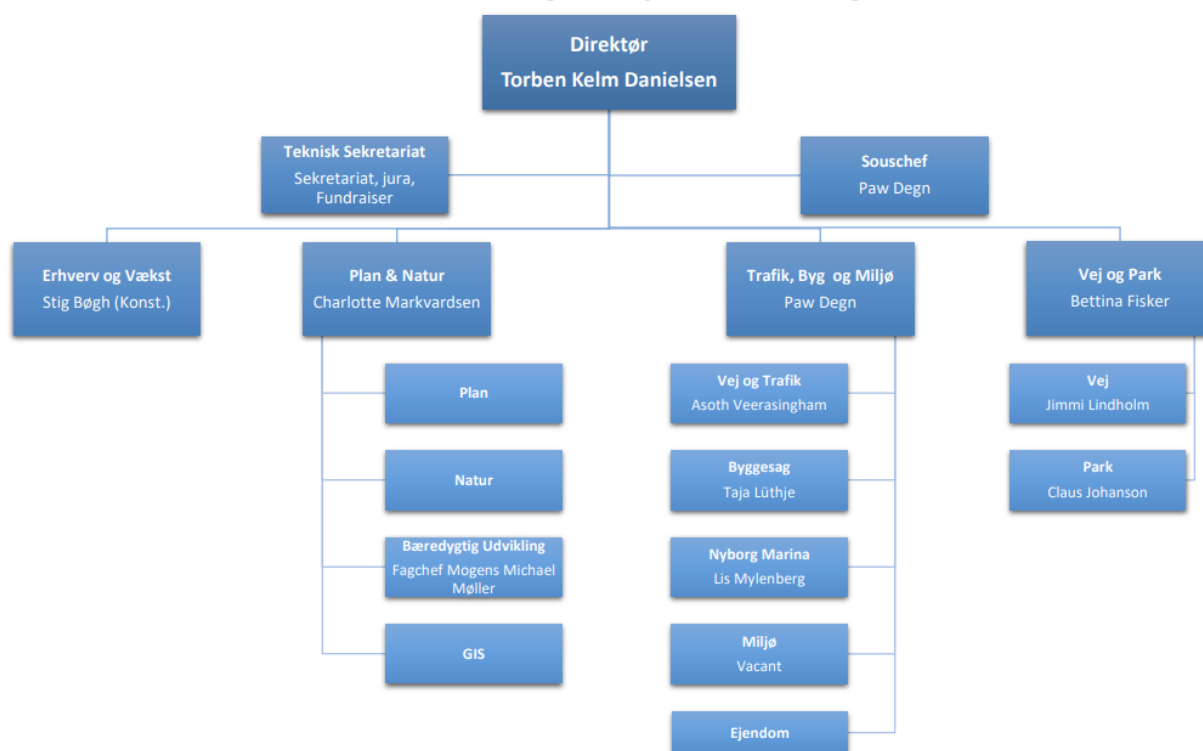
Direktør
Torben Kelm Danielsen

Teknisk Sekretariat
Sekretariat, jura, Fundraiser

Souschef
Paw Degn

Erhverv og Vækst
Stig Bøgh (Konst.)

Plan & Natur
Charlotte Markvardsen

Trafik, Byg og Miljø
Paw Degn

Vej og Park
Bettina Fisker

Plan

Natur

Bæredygtig Udvikling
Fagchef Mogens Michael Møller

GIS

Vej og Trafik
Asoth Veerasingham

Byggesag
Taja Lüthje

Nyborg Marina
Lis Mylenberg

Miljø
Vacant

Ejendom

Vej
Jimmi Lindholm

Park
Claus Johanson